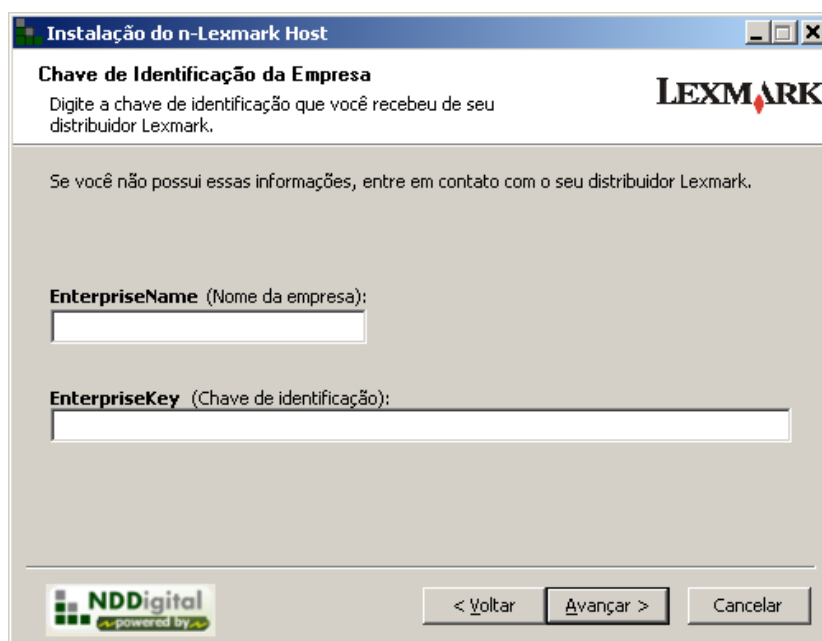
Instalação do n-Lexmark Host

Chave de Identificação da Empresa

Digite a chave de identificação que você recebeu de seu distribuidor Lexmark.

LEXMARK

Se você não possui essas informações, entre em contato com o seu distribuidor Lexmark.

EnterpriseName (Nome da empresa):

EnterpriseKey (Chave de identificação):

NDDigital
powered by

< Voltar

Avançar >

Cancelar